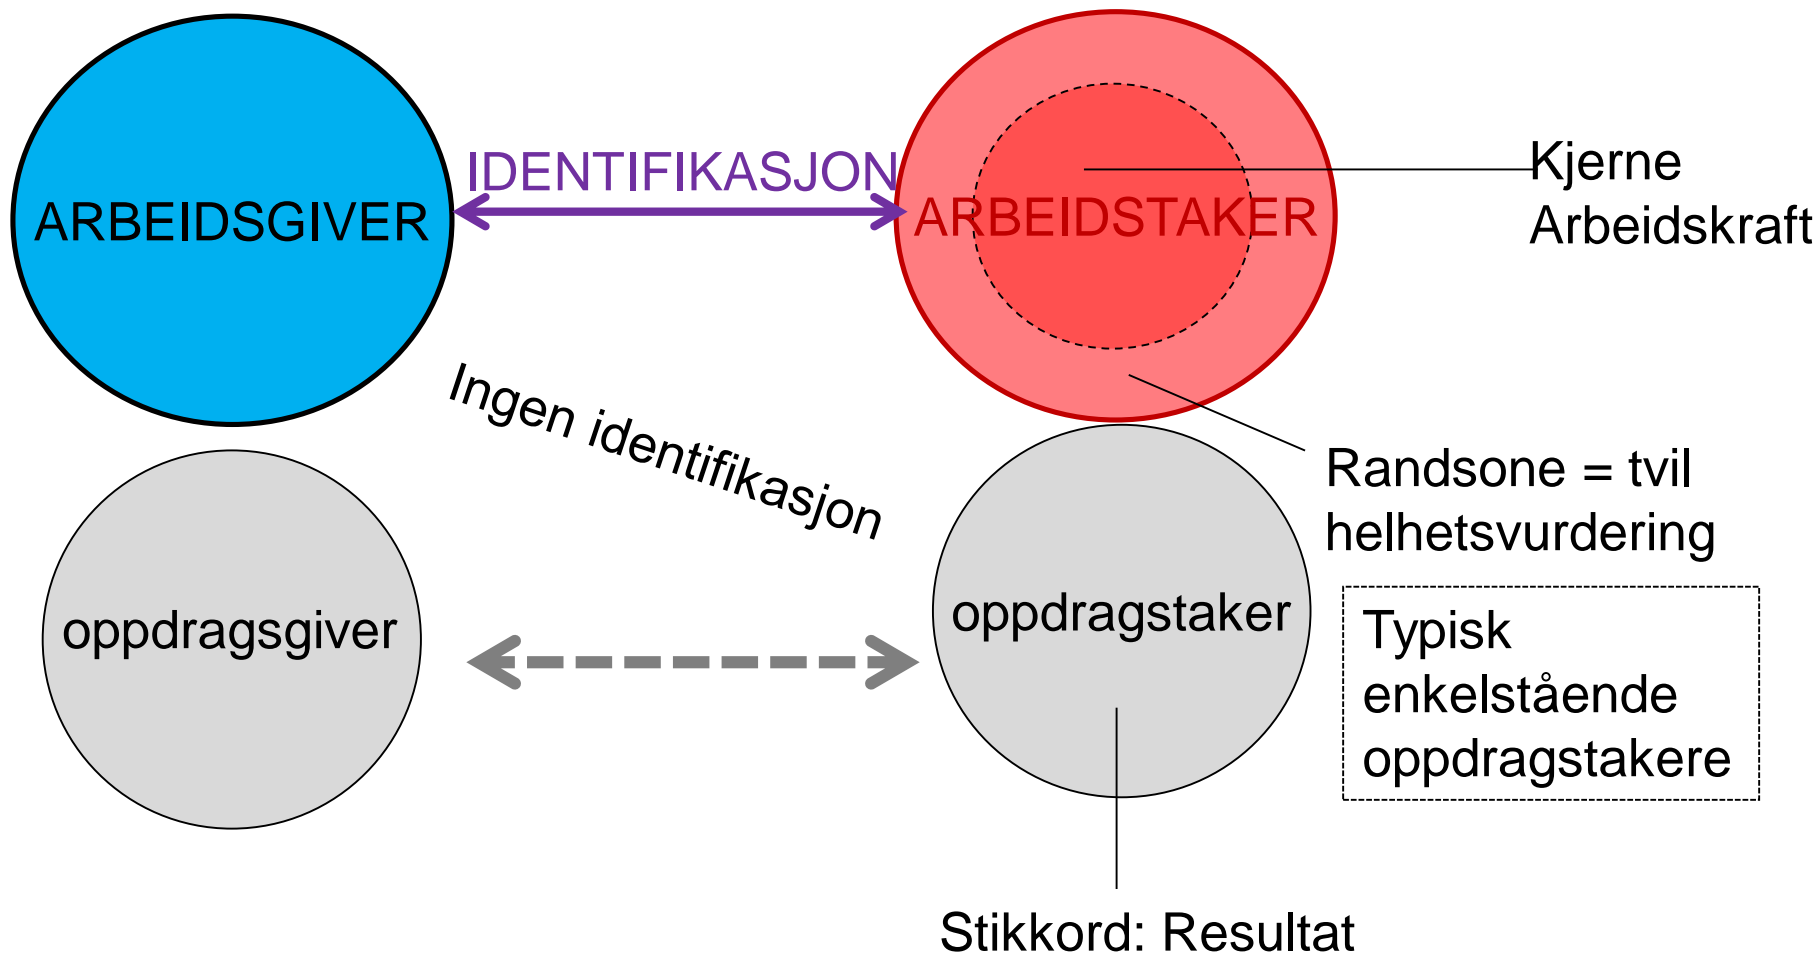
ARBEIDSGIVER

IDENTIFIKASJON

ARBEIDSTAKER

Kjerne
Arbeidskraft

Ingen identifikasjon

Randsone = tvil
helhetsvurdering

oppdragsgiver

oppdragstaker

Typisk
enkelstående
oppdragstakere

Stikkord: Resultat